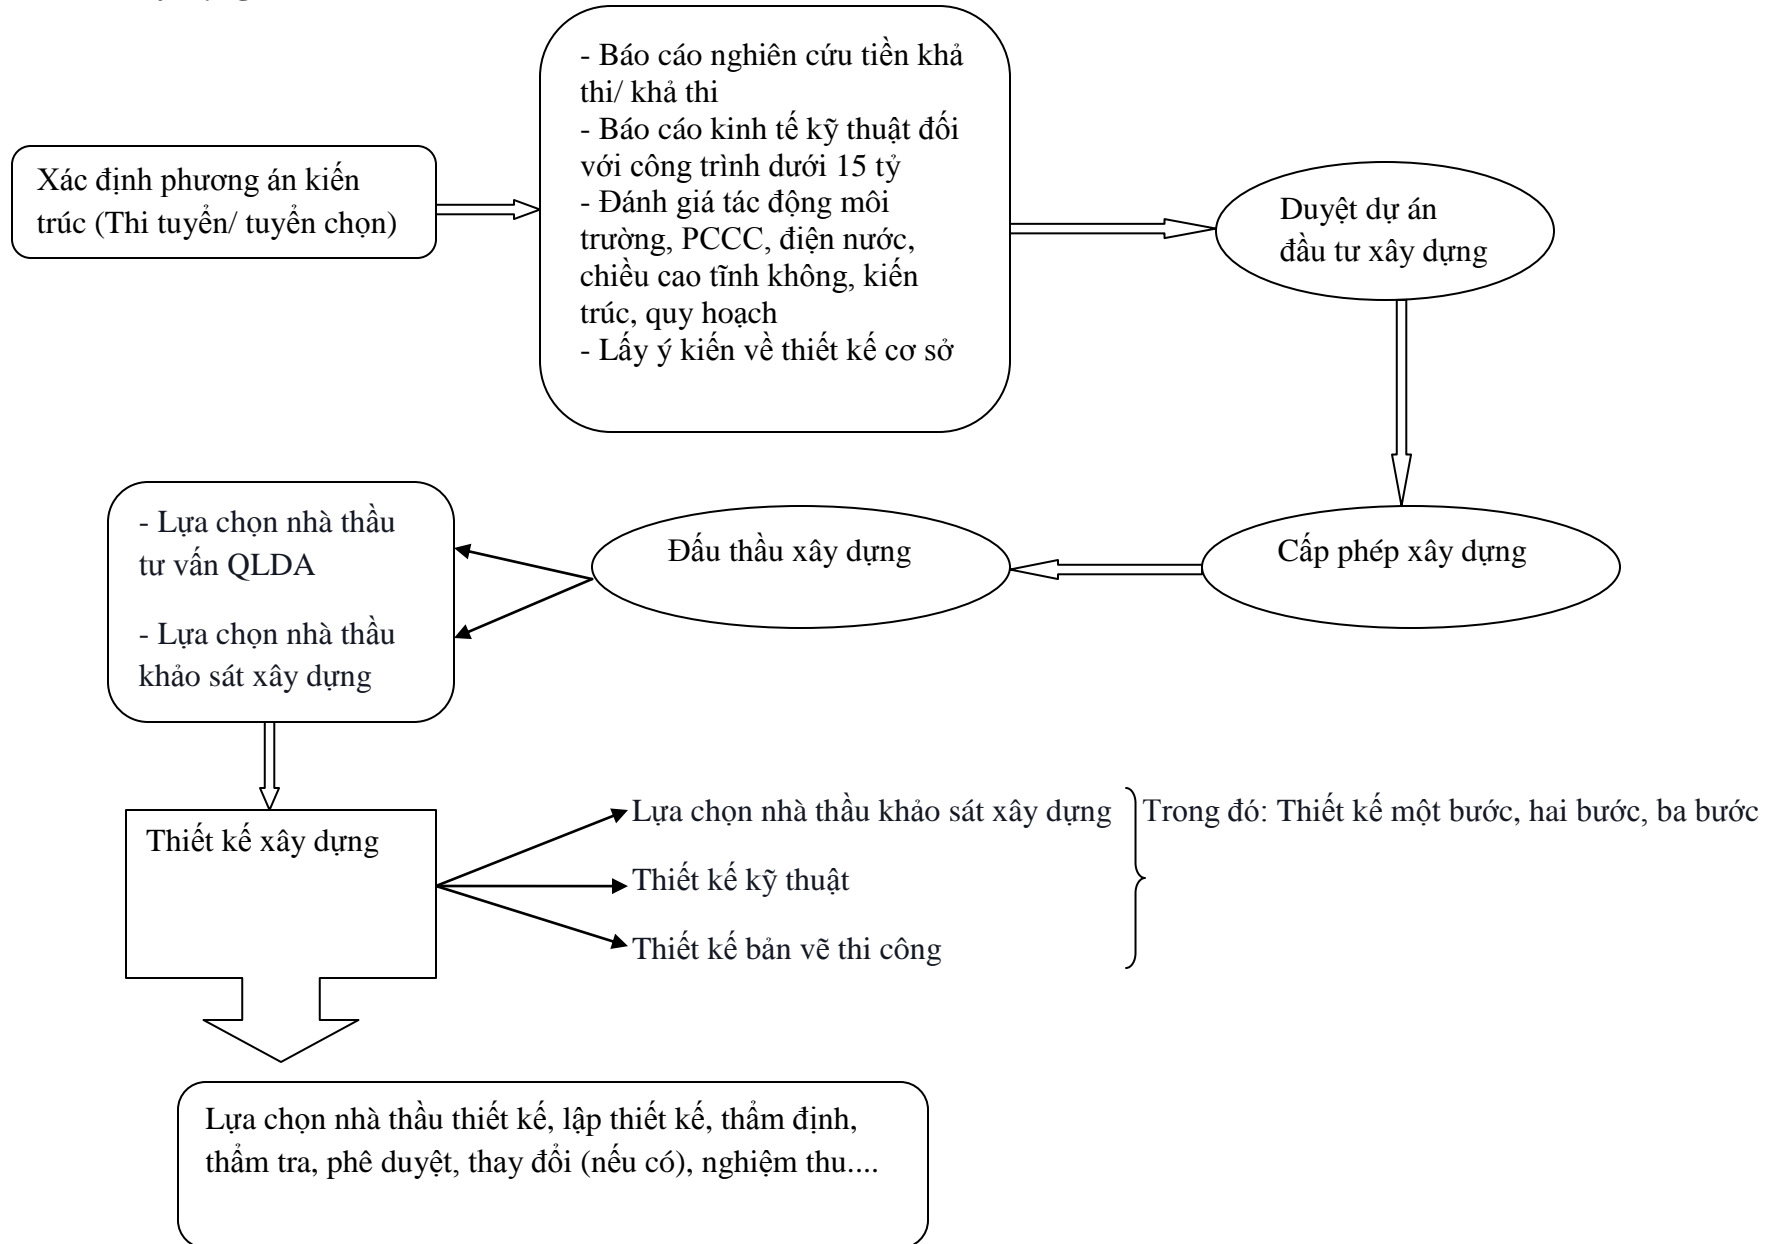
Xác định phương án kiến trúc (Thi tuyển/ tuyển chọn)

- Báo cáo nghiên cứu tiền khả thi/ khả thi
- Báo cáo kinh tế kỹ thuật đối với công trình dưới 15 tỷ
- Đánh giá tác động môi trường, PCCC, điện nước, chiều cao tĩnh không, kiến trúc, quy hoạch
- Lấy ý kiến về thiết kế cơ sở

Duyệt dự án đầu tư xây dựng

Cấp phép xây dựng

Đấu thầu xây dựng

- Lựa chọn nhà thầu tư vấn QLDA

- Lựa chọn nhà thầu khảo sát xây dựng

Thiết kế xây dựng

Lựa chọn nhà thầu khảo sát xây dựng

Thiết kế kỹ thuật

Thiết kế bản vẽ thi công

Trong đó: Thiết kế một bước, hai bước, ba bước

Lựa chọn nhà thầu thiết kế, lập thiết kế, thẩm định, thẩm tra, phê duyệt, thay đổi (nếu có), nghiệm thu....